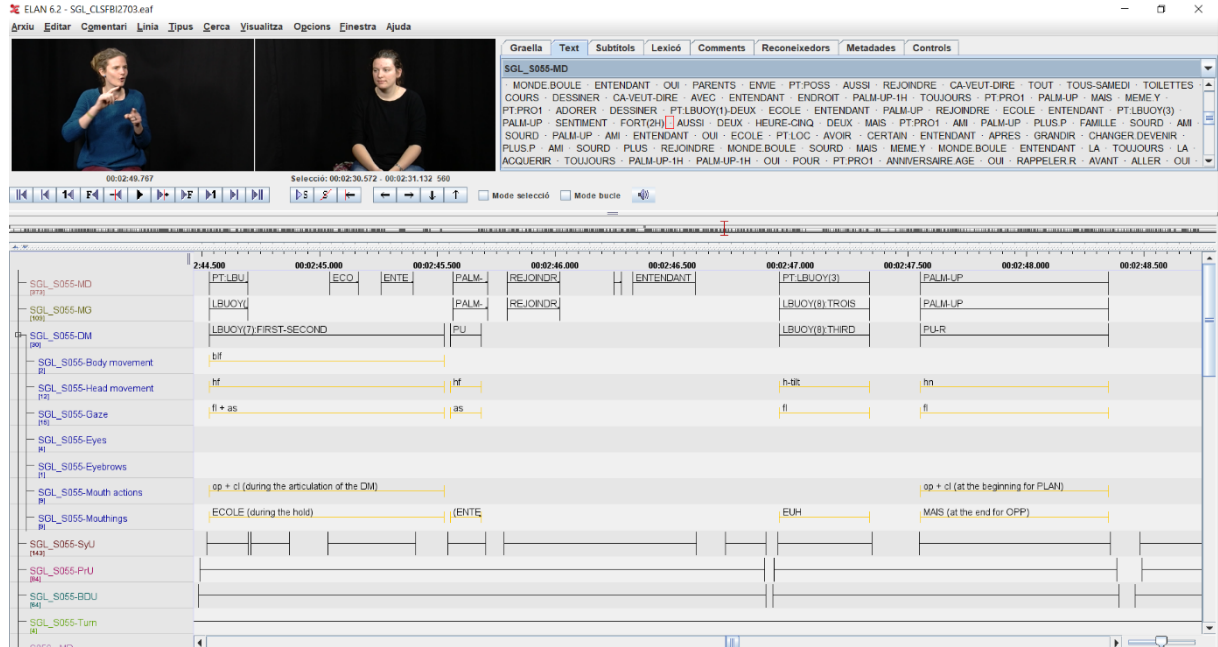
ELAN 6.2 - SGL_CLSFBI2703.eaf

Arxiu Editar Comentari Línia Tipus Cerca Visualitza Opcions Finestra Ajuda

Graella Text Subtítols Lexicó Comments Reconeixedors Metadades Controls

SGL_S055-MD

MONDE.BOULE · ENTENDANT · OUI · PARENTS · ENVIE · PT:POSS · AUSSI · REJOINDRE · CA-VEUT-DIRE · TOUT · TOUS-SAMEDI · TOILETTES · COURS · DESSINER · CA-VEUT-DIRE · AVEC · ENTENDANT · ENDROIT · PALM-UP-1H · TOUJOURS · PT:PRO1 · PALM-UP · MAIS · MEME.Y · PT:PRO1 · ADORER · DESSINER · PT:LBUOY(1)-DEUX · ECOLE · ENTENDANT · PALM-UP · REJOINDRE · ECOLE · ENTENDANT · PT:LBUOY(3) · PALM-UP · SENTIMENT · FORT(2H) · AUSSI · DEUX · HEURE-CINQ · DEUX · MAIS · PT:PRO1 · AMI · PALM-UP · PLUS.P · FAMILLE · SOURD · AMI · SOURD · PALM-UP · AMI · ENTENDANT · OUI · ECOLE · PT:LOC · AVOIR · CERTAIN · ENTENDANT · APRES · GRANDIR · CHANGER.DEVENIR · PLUS.P · AMI · SOURD · PLUS · REJOINDRE · MONDE.BOULE · SOURD · MAIS · MEME.Y · MONDE.BOULE · ENTENDANT · LA · TOUJOURS · LA · ACQUERIR · TOUJOURS · PALM-UP-1H · PALM-UP-1H · OUI · POUR · PT:PRO1 · ANNIVERSAIRE.AGE · OUI · RAPPELER.R · AVANT · ALLER · OUI ·

00:02:49.767
Selecció: 00:02:30.572 - 00:02:31.132 560

Mode selecció Mode bucle

2:44.500 00:02:45.000 00:02:45.500 00:02:46.000 00:02:46.500 00:02:47.000 00:02:47.500 00:02:48.000 00:02:48.500

SGL_S055-MD [373] PT:LBU ECO ENTE PALM- REJOINDR ENTENDANT PT:LBUOY(3) PALM-UP
SGL_S055-MG [100] LBUOY( PALM- REJOINDR LBUOY(8):TROIS PALM-UP
SGL_S055-DM [30] LBUOY(7):FIRST-SECOND PU LBUOY(8):THIRD PU-R
SGL_S055-Body movement [2] blf
SGL_S055-Head movement [12] hf hf h-tilt hn
SGL_S055-Gaze [15] fl + as as fl fl
SGL_S055-Eyes [4]
SGL_S055-Eyebrows [1]
SGL_S055-Mouth actions [9] op + cl (during the articulation of the DM) op + cl (at the beginning for PLAN)
SGL_S055-Mouthings [9] ECOLE (during the hold) (ENTE EUH MAIS (at the end for OPP)
SGL_S055-SyU [143]
SGL_S055-PrU [84]
SGL_S055-BDU [64]
SGL_S055-Turn [4]